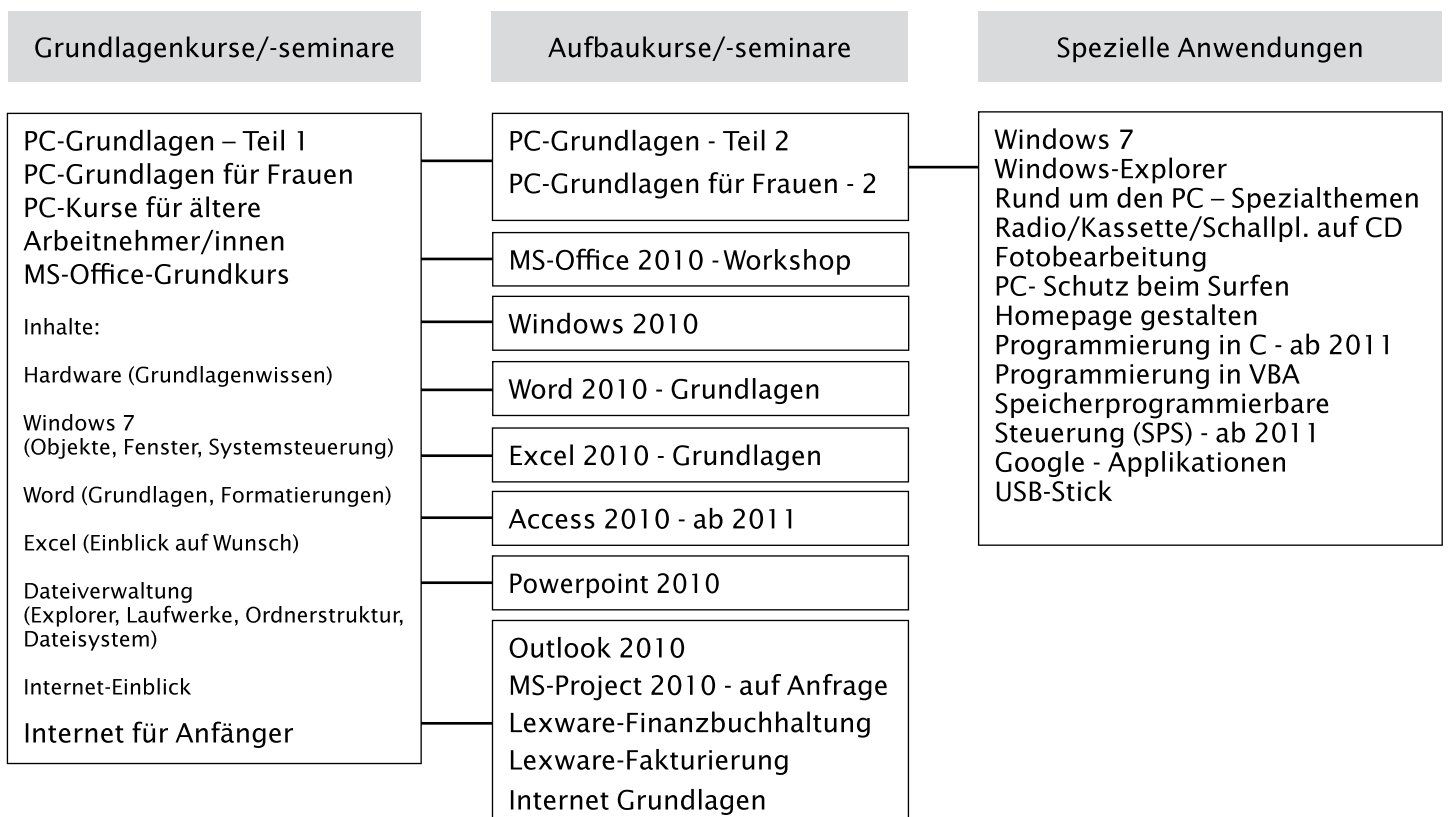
Grundlagenkurse/-seminare

Aufbaukurse/-seminare

Spezielle Anwendungen

PC-Grundlagen – Teil 1
PC-Grundlagen für Frauen
PC-Kurse für ältere Arbeitnehmer/innen
MS-Office-Grundkurs

Inhalte:

Hardware (Grundlagenwissen)

Windows 7
(Objekte, Fenster, Systemsteuerung)

Word (Grundlagen, Formatierungen)

Excel (Einblick auf Wunsch)

Dateiverwaltung
(Explorer, Laufwerke, Ordnerstruktur, Dateisystem)

Internet-Einblick

Internet für Anfänger

PC-Grundlagen - Teil 2
PC-Grundlagen für Frauen - 2

MS-Office 2010 - Workshop

Windows 2010

Word 2010 - Grundlagen

Excel 2010 - Grundlagen

Access 2010 - ab 2011

Powerpoint 2010

Outlook 2010
MS-Project 2010 - auf Anfrage
Lexware-Finanzbuchhaltung
Lexware-Fakturierung
Internet Grundlagen

Windows 7
Windows-Explorer
Rund um den PC – Spezialthemen
Radio/Kassette/Schallpl. auf CD
Fotobearbeitung
PC- Schutz beim Surfen
Homepage gestalten
Programmierung in C - ab 2011
Programmierung in VBA
Speicherprogrammierbare Steuerung (SPS) - ab 2011
Google - Applikationen
USB-Stick